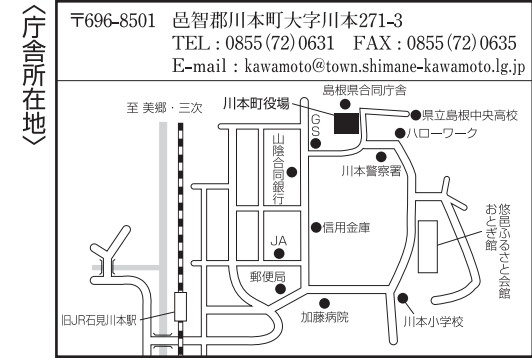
〈庁舎所在地〉

〒696-8501 邑智郡川本町大字川本271-3
TEL：0855(72)0631　FAX：0855(72)0635
E-mail：kawamoto@town.shimane-kawamoto.lg.jp

至 美郷・三次
川本町役場
島根県合同庁舎
GS
県立島根中央高校
ハローワーク
山陰合同銀行
川本警察署
悠邑ふるさと会館
おとぎ館
JA
信用金庫
郵便局
旧JR石見川本駅
加藤病院
川本小学校